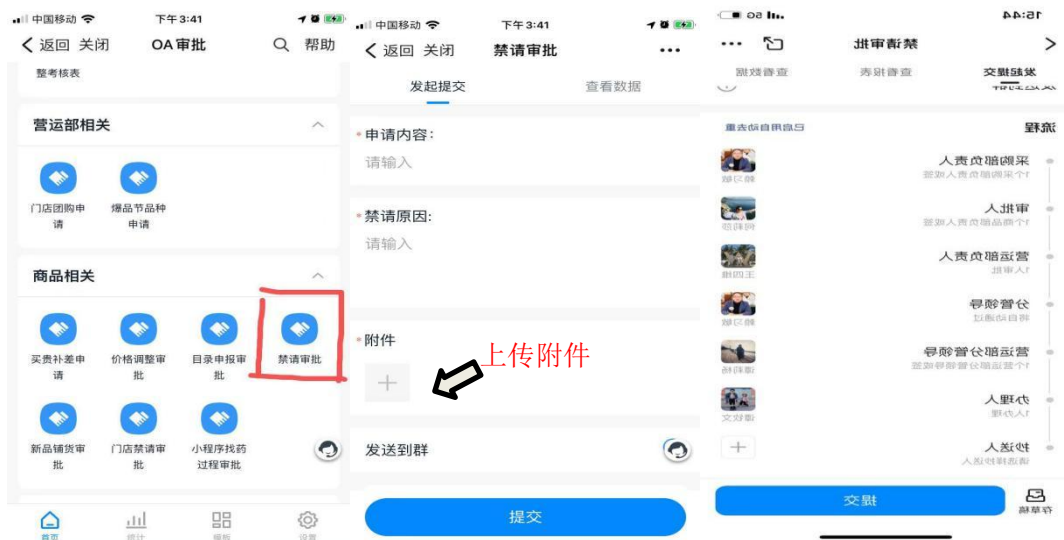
中国移动 下午 3:41

< 返回 关闭 OA审批 帮助

整考核表

营运部相关

门店团购申请

爆品节品种申请

商品相关

买贵补差申请

价格调整审批

目录申报审批

禁请审批

新品铺货审批

门店禁请审批

小程序找药过程审批

首页 统计 模板 设置

中国移动 下午 3:41

< 返回 关闭 禁请审批 ···

发起提交 查看数据

* 申请内容:
请输入

* 禁请原因:
请输入

* 附件

上传附件

发送到群

提交

15:44

禁请审批

发起提交 查看报表 查看数据

流程 已启用自动去重

采购部负责人
1个采购部负责人或签

审批人
1个商品部负责人或签

营运部负责人
1人审批

分管领导
将自动通过

营运部分管领导
1个营运部分管领导或签

办理人
1人办理

抄送人
请选择抄送人

存草稿

提交